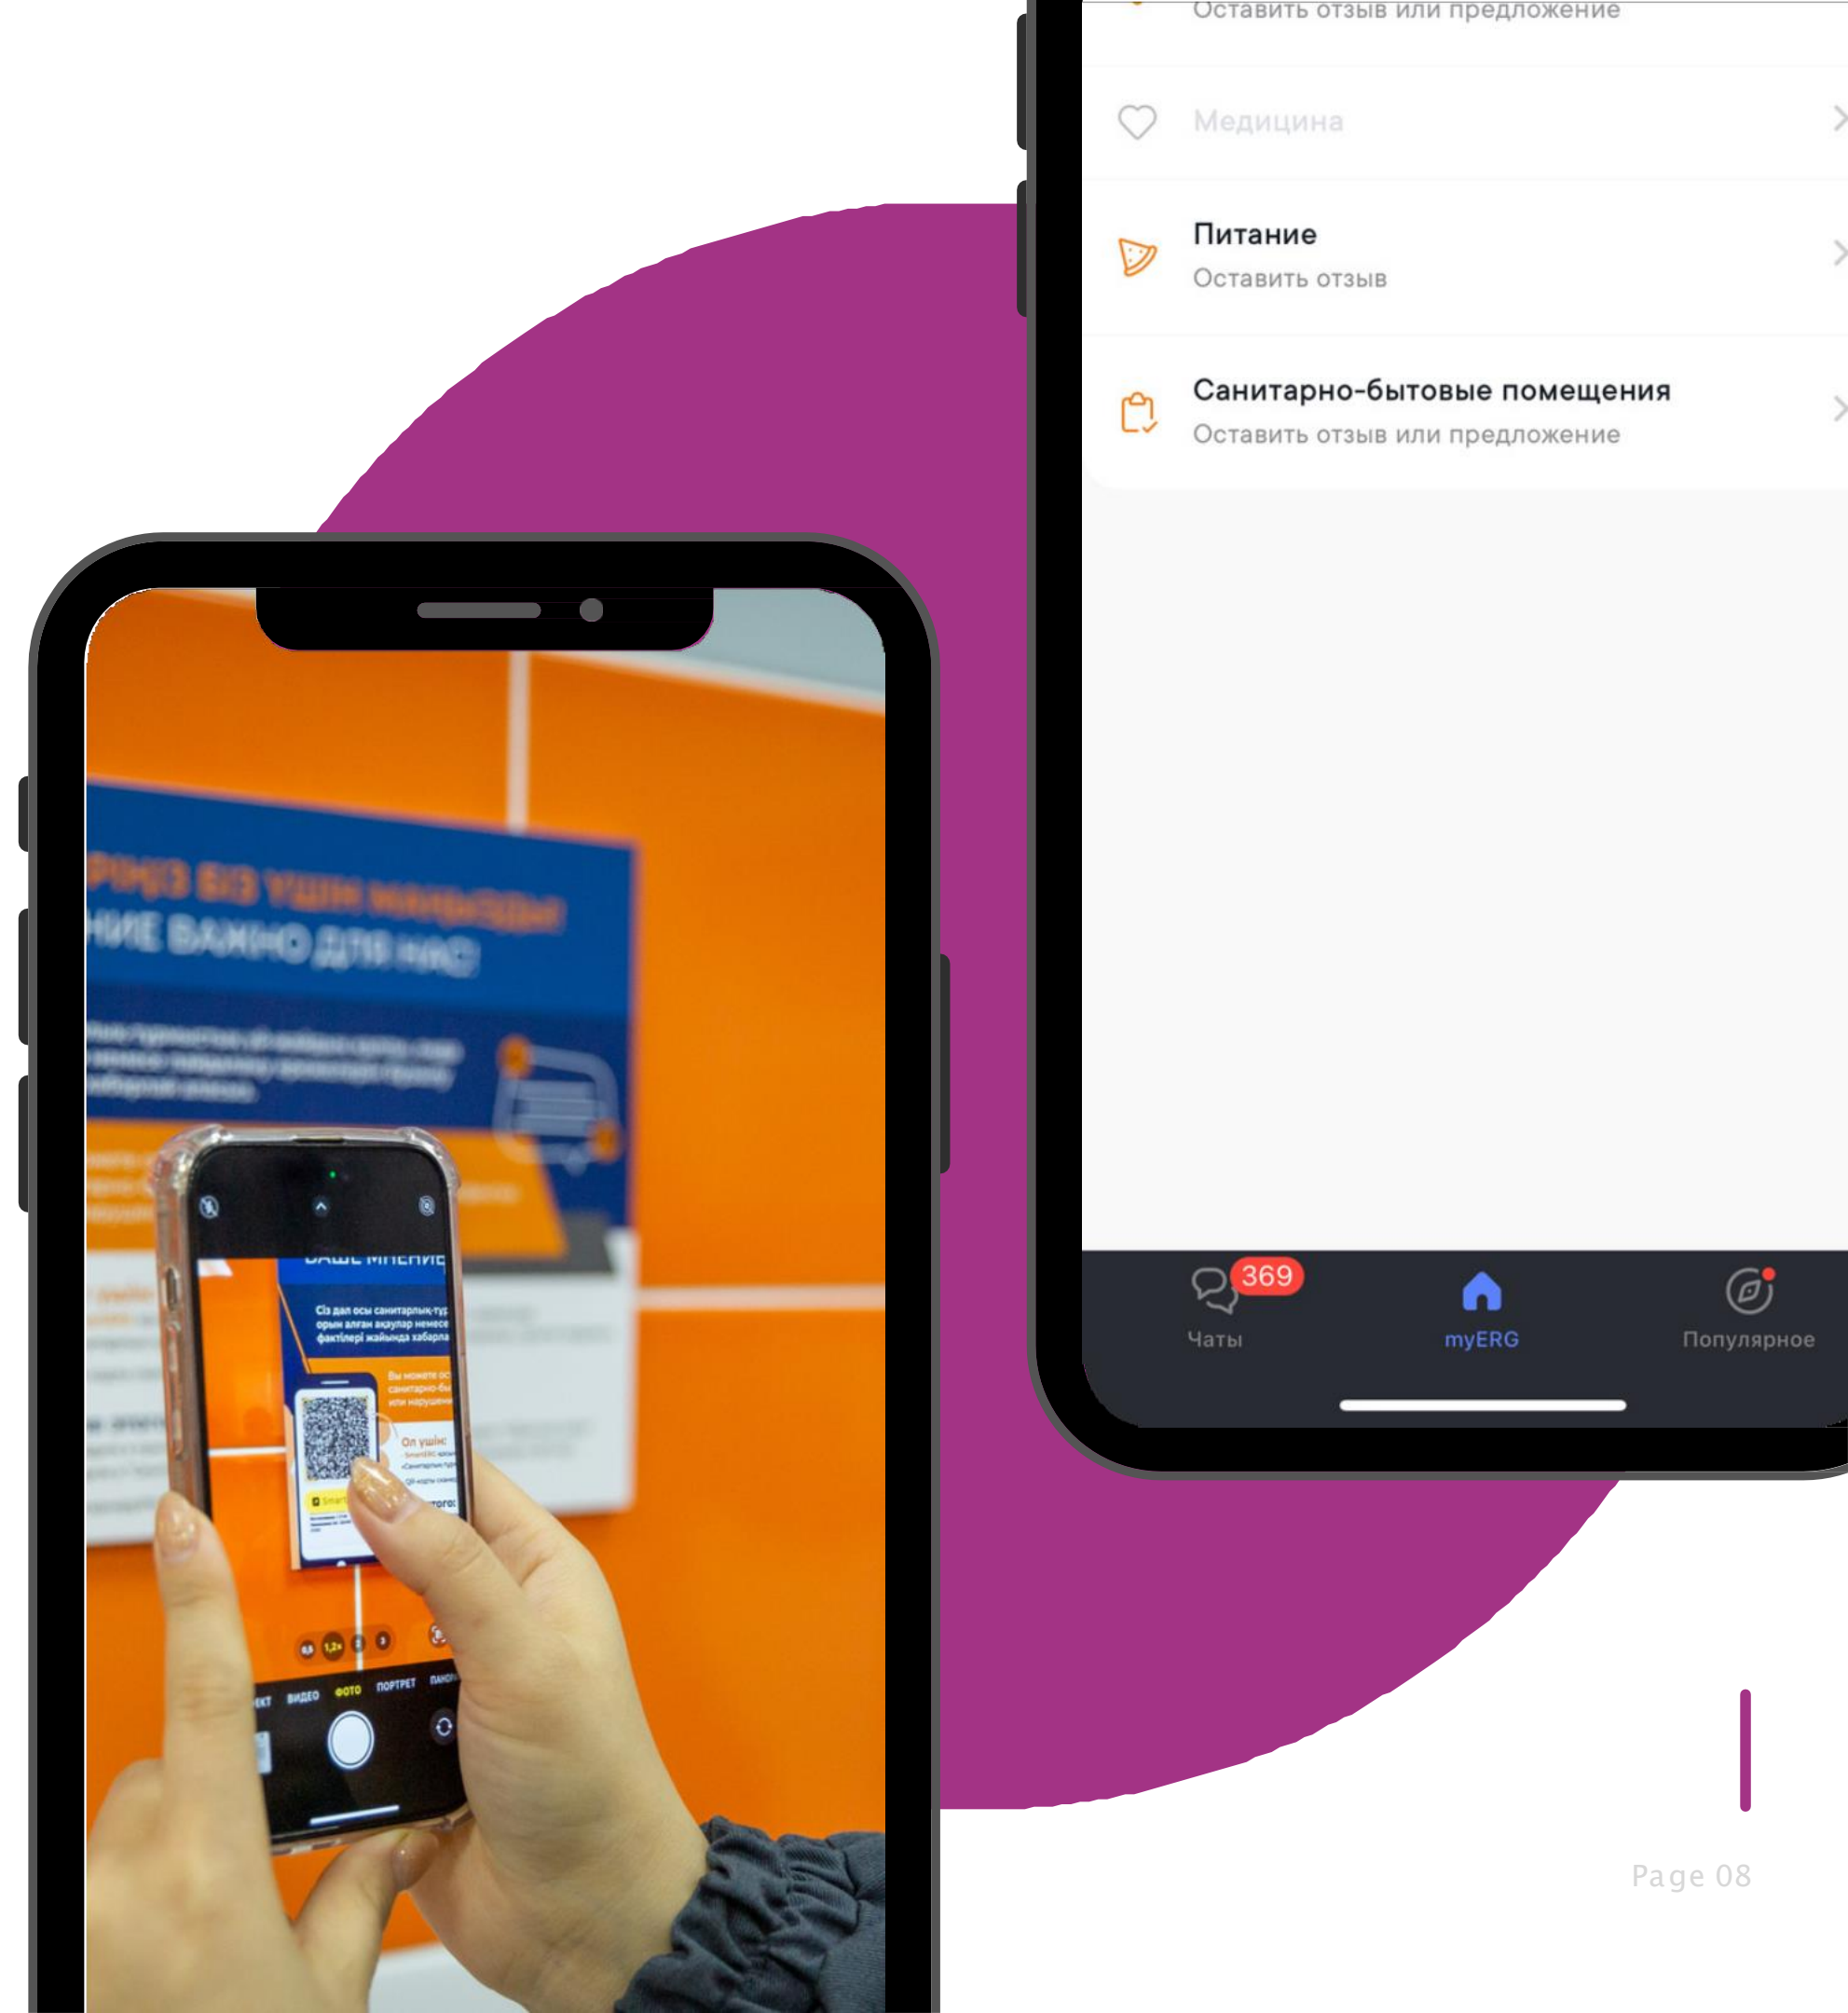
Оставить отзыв или предложение

Медицина

Питание
Оставить отзыв

Санитарно-бытовые помещения
Оставить отзыв или предложение

369
Чаты
myERG
Популярное

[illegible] БІЗ ҮШІН МАҢЫЗДЫ
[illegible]НИЕ ВАЖНО ДЛЯ НАС

ВАШЕ МНЕНИЕ
Сіз дал осы санитарлық-тұ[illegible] орын алған ақаулар немесе фактілері жайында хабарла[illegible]
Вы можете ос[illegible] санитарно-бы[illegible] или нарушени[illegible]
Ол үшін:
ВИДЕО ФОТО ПОРТРЕТ

Page 08